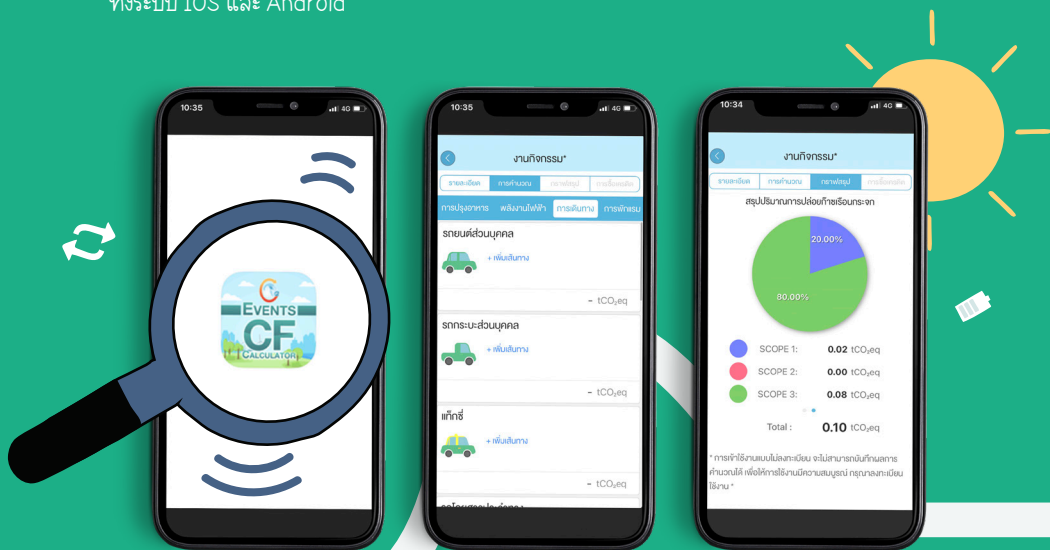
ทั้งระบบ IOS และ Android

10:35

EVENTS
CF
CALCULATOR

10:35

งานกิจกรรม*

รายละเอียด | การคำนวณ | กราฟสรุป | การชดเชยคาร์บอน

การปรุงอาหาร | พลังงานไฟฟ้า | การเดินทาง | การพักแรม

รถยนต์ส่วนบุคคล
+ เพิ่มเส้นทาง
- $tCO_2eq$

รถกระบะส่วนบุคคล
+ เพิ่มเส้นทาง
- $tCO_2eq$

แท็กซี่
+ เพิ่มเส้นทาง
- $tCO_2eq$

10:34

งานกิจกรรม*

รายละเอียด | การคำนวณ | กราฟสรุป | การชดเชยคาร์บอน

สรุปปริมาณการปล่อยก๊าซเรือนกระจก

20.00%
80.00%

SCOPE 1: 0.02 $tCO_2eq$
SCOPE 2: 0.00 $tCO_2eq$
SCOPE 3: 0.08 $tCO_2eq$

Total : 0.10 $tCO_2eq$

* การเข้าใช้งานแบบไม่ลงทะเบียน จะไม่สามารถบันทึกผลการคำนวณได้ เพื่อให้การใช้งานมีความสมบูรณ์ กรุณาลงทะเบียนใช้งาน *